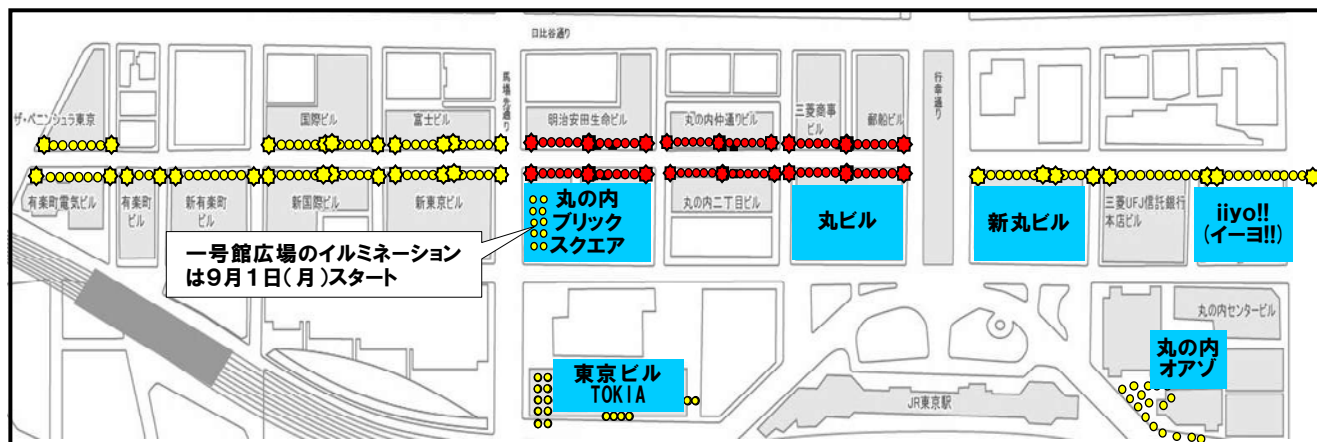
日比谷通り

ザ・ペニンシュラ東京

国際ビル

富士ビル

馬場先通り

明治安田生命ビル

丸の内仲通りビル

三菱商事ビル

郵船ビル

行幸通り

有楽町電気ビル

有楽町ビル

新有楽町ビル

新国際ビル

新東京ビル

丸の内ブリックスクエア

丸の内二丁目ビル

丸ビル

新丸ビル

三菱UFJ信託銀行本店ビル

iiyo!!
(イーヨ!!)

一号館広場のイルミネーションは9月1日(月)スタート

丸の内センタービル

丸の内オアゾ

東京ビル
TOKIA

JR東京駅